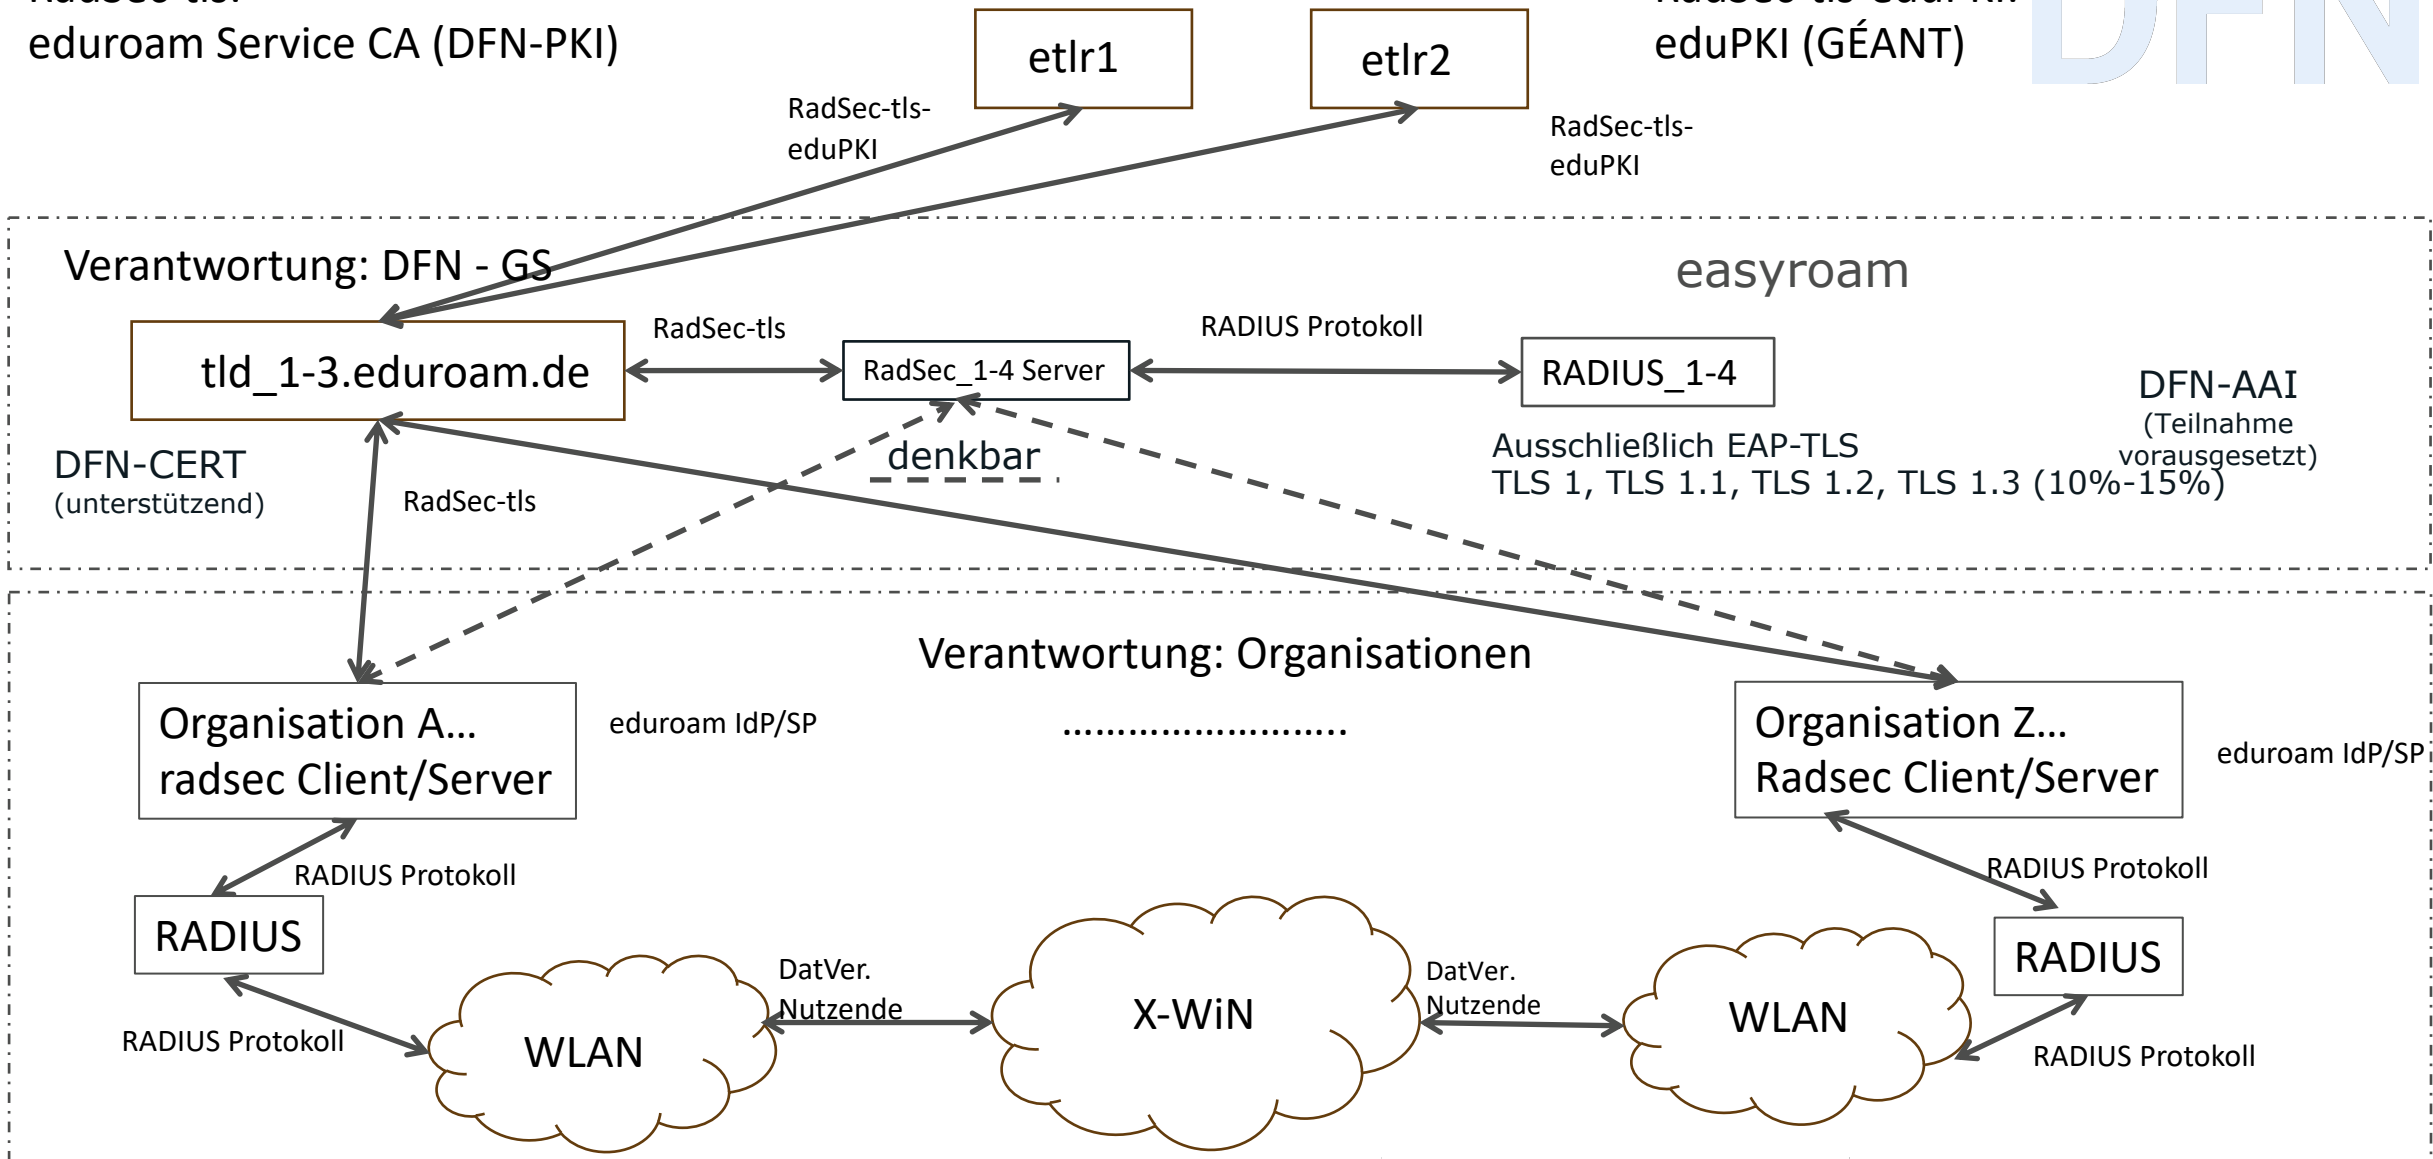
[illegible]
eduroam Service CA (DFN-PKI)

etlr1

etlr2

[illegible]
eduPKI (GÉANT)

RadSec-tls-eduPKI

RadSec-tls-eduPKI

Verantwortung: DFN - GS

easyroam

tld_1-3.eduroam.de

RadSec-tls

RadSec_1-4 Server

RADIUS Protokoll

RADIUS_1-4

DFN-AAI
(Teilnahme vorausgesetzt)

denkbar

Ausschließlich EAP-TLS
TLS 1, TLS 1.1, TLS 1.2, TLS 1.3 (10%-15%)

DFN-CERT
(unterstützend)

RadSec-tls

Verantwortung: Organisationen

Organisation A…
radsec Client/Server

eduroam IdP/SP

……………………..

Organisation Z…
Radsec Client/Server

eduroam IdP/SP

RADIUS Protokoll

RADIUS Protokoll

RADIUS

RADIUS

DatVer. Nutzende

X-WiN

DatVer. Nutzende

WLAN

RADIUS Protokoll

WLAN

RADIUS Protokoll